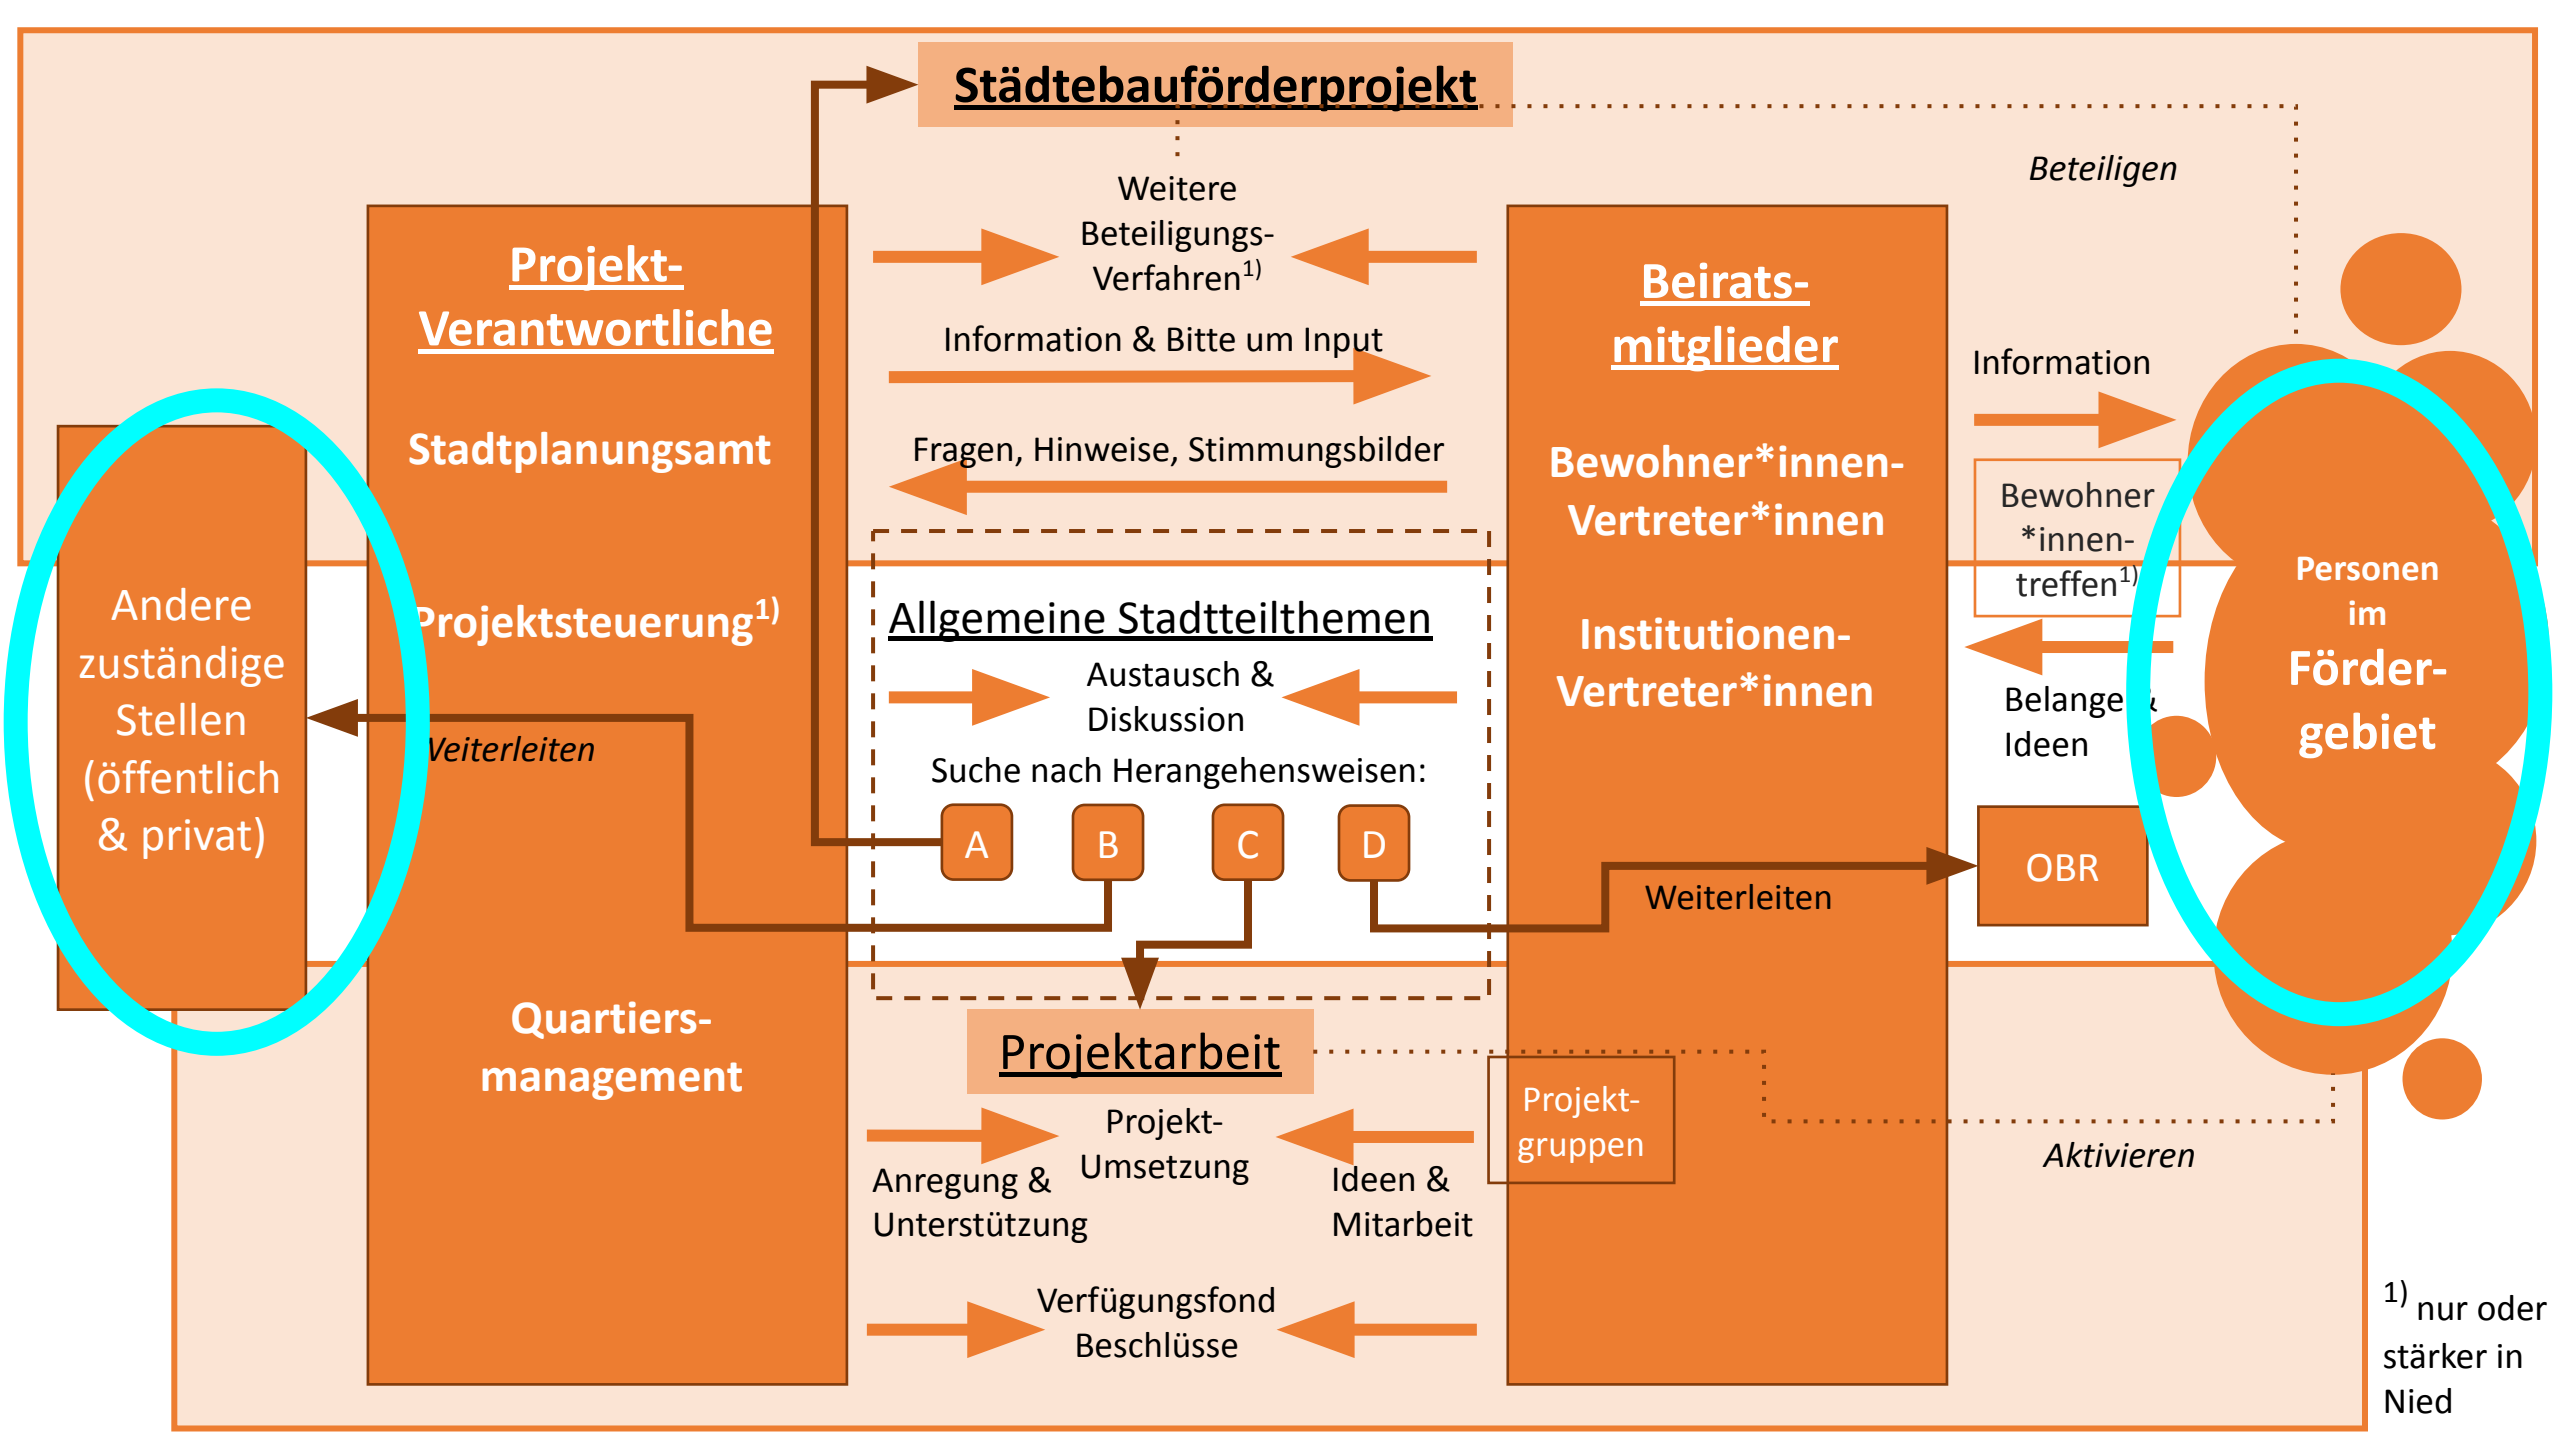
Städtebauförderprojekt

Beteiligen

Weitere Beteiligungs-Verfahren$^{1)}$

Projekt-Verantwortliche

Stadtplanungsamt

Projektsteuerung$^{1)}$

Quartiers-management

Andere zuständige Stellen (öffentlich & privat)

Veiterleiten

Information & Bitte um Input

Fragen, Hinweise, Stimmungsbilder

Allgemeine Stadtteilthemen

Austausch & Diskussion

Suche nach Herangehensweisen:

A B C D

Weiterleiten

Beirats-mitglieder

Bewohner*innen-Vertreter*innen

Institutionen-Vertreter*innen

Information

Bewohner *innen-treffen$^{1)}$

Belange & Ideen

OBR

Personen im Förder-gebiet

Projektarbeit

Projekt-Umsetzung

Anregung & Unterstützung

Ideen & Mitarbeit

Projekt-gruppen

Aktivieren

Verfügungsfond Beschlüsse

$^{1)}$ nur oder stärker in Nied